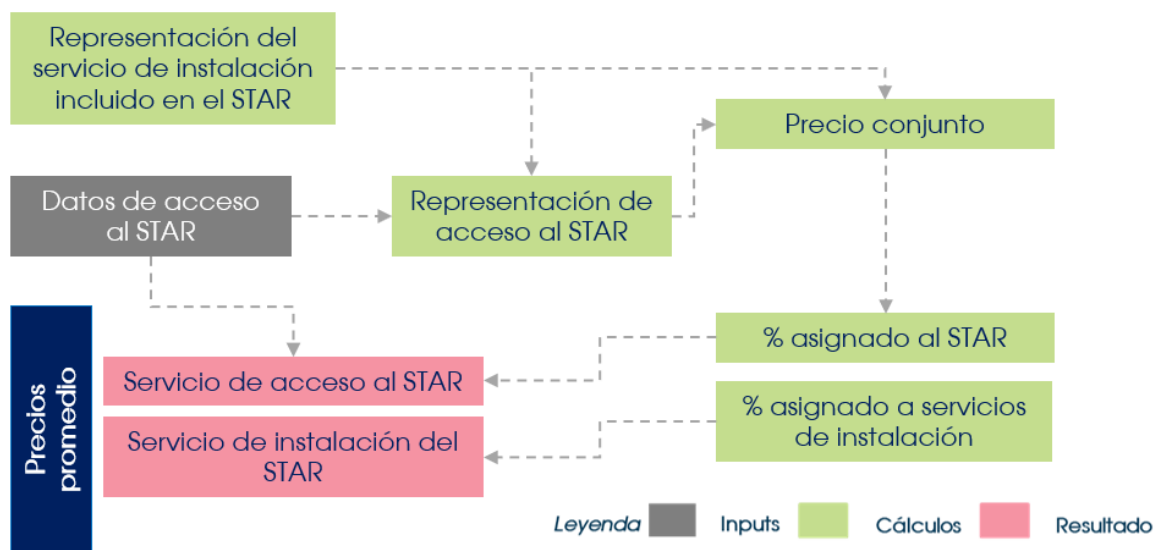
Representación del servicio de instalación incluido en el STAR

Precio conjunto

Datos de acceso al STAR

Representación de acceso al STAR

Precios promedio

% asignado al STAR

Servicio de acceso al STAR

% asignado a servicios de instalación

Servicio de instalación del STAR

Leyenda Inputs Cálculos Resultado